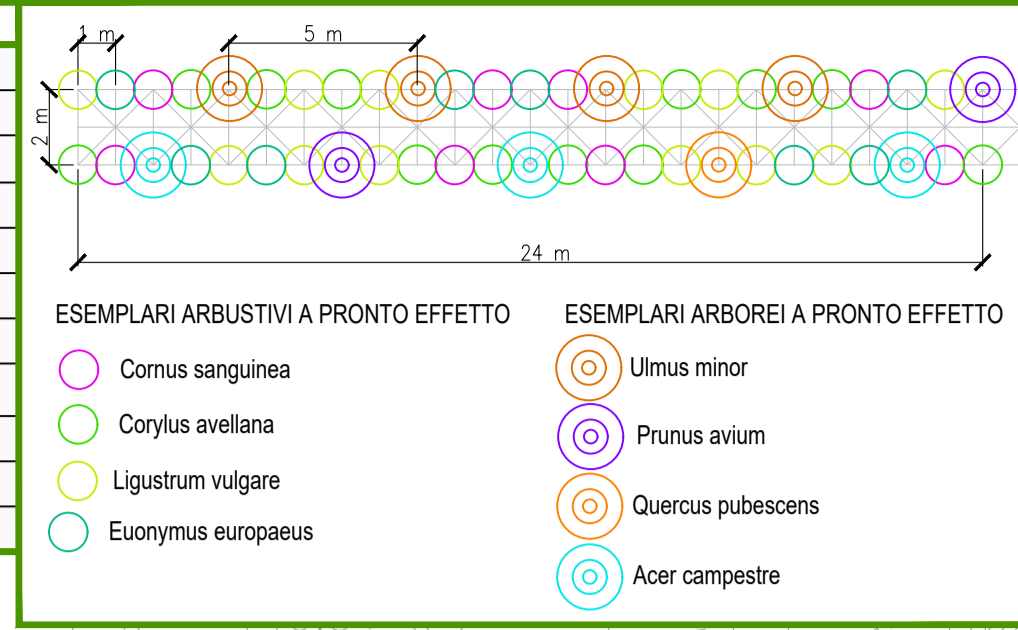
1 m

5 m

2 m

24 m

ESEMPLARI ARBUSTIVI A PRONTO EFFETTO

Cornus sanguinea

Corylus avellana

Ligustrum vulgare

Euonymus europaeus

ESEMPLARI ARBOREI A PRONTO EFFETTO

Ulmus minor

Prunus avium

Quercus pubescens

Acer campestre